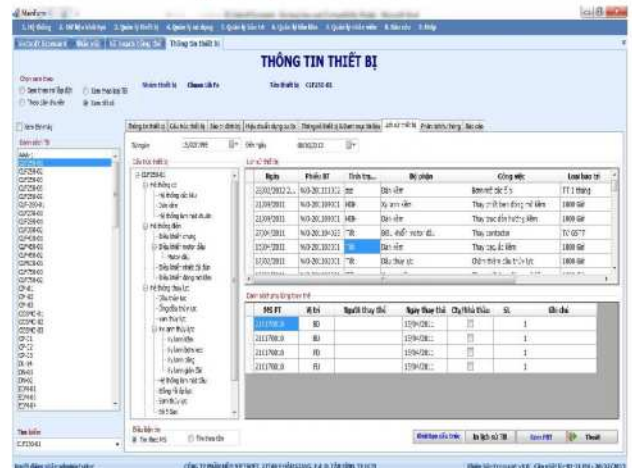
THÔNG TIN THIẾT BỊ

| Ngày | Phiếu BT | Tình trạng | Bộ phận | Công việc | Loại bảo trì |
|---|---|---|---|---|---|
| 21/02/2012 | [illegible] | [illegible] | Dàn viền | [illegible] | TT 1 tháng |
| 21/09/2011 | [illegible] | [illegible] | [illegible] | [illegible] | 1000 Giờ |
| 21/09/2011 | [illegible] | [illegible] | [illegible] | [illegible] | 1000 Giờ |
| 27/04/2011 | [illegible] | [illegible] | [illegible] | Thay contactor | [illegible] |
| 21/04/2011 | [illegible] | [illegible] | Dàn viền | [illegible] | 1000 Giờ |
| 17/02/2011 | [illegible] | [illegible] | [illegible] | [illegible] | 1000 Giờ |

| MS PT | Vị trí | Người thay thế | Ngày thay thế | Cty/Nhà thầu | SL | Ghi chú |
|---|---|---|---|---|---|---|
| 21117000.0 | BD | | 15/04/201 | | 1 | |
| 21117000.0 | BH | | 15/04/201 | | 1 | |
| 21117000.0 | BD | | 15/04/201 | | 1 | |
| 21117000.0 | BU | | 15/04/201 | | 1 | |

Lịch sử TB
Thoát